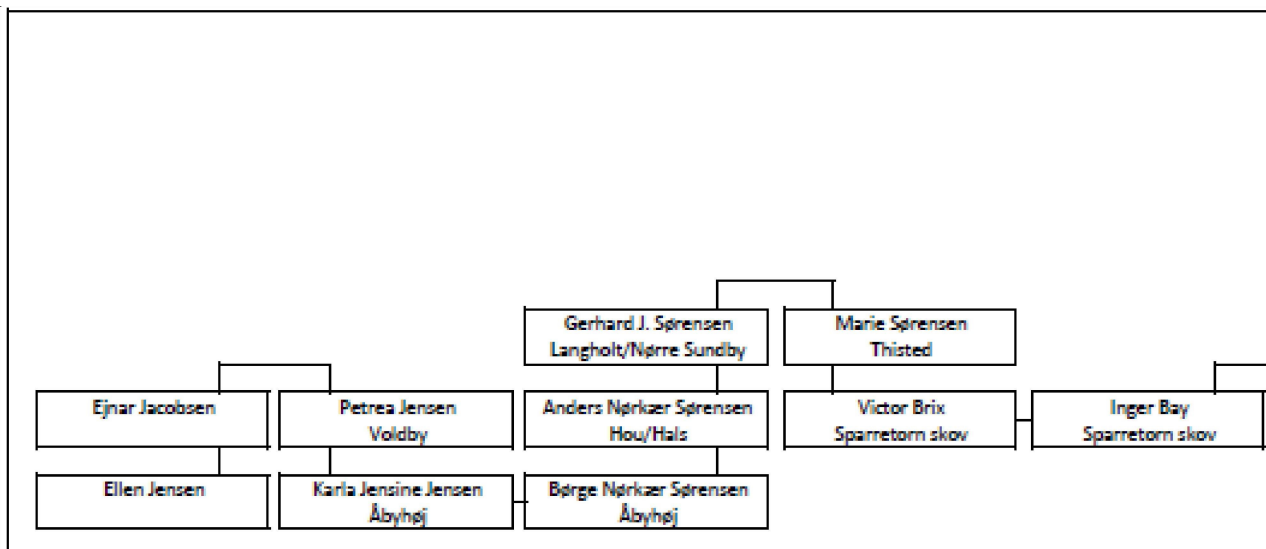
Gerhard J. Sørensen
Langholt/Nørre Sundby

Marie Sørensen
Thisted

Ejnar Jacobsen

Petrea Jensen
Voldby

Anders Nørkær Sørensen
Hou/Hals

Victor Brix
Sparretorn skov

Inger Bay
Sparretorn skov

Ellen Jensen

Karla Jensine Jensen
Åbyhøj

Børge Nørkær Sørensen
Åbyhøj